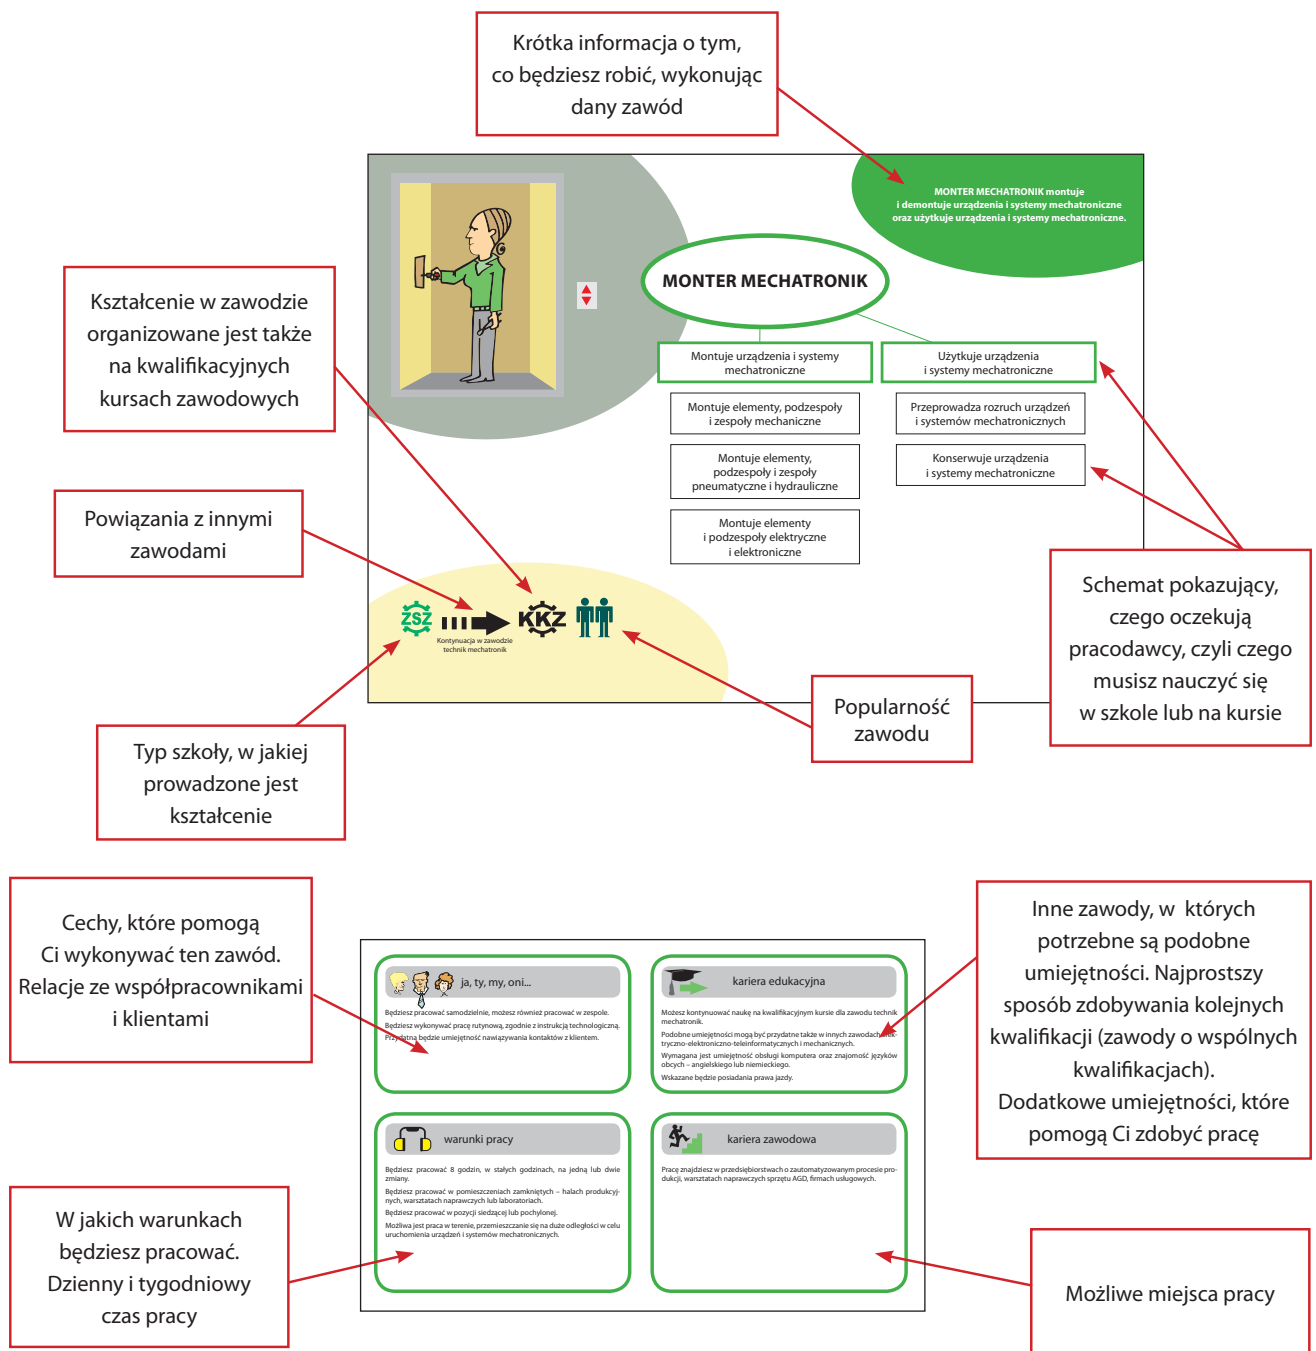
Krótka informacja o tym, co będziesz robić, wykonując dany zawód

MONTER MECHATRONIK montuje i demontuje urządzenia i systemy mechatroniczne oraz użytkuje urządzenia i systemy mechatroniczne.

Kształcenie w zawodzie organizowane jest także na kwalifikacyjnych kursach zawodowych

MONTER MECHATRONIK

Montuje urządzenia i systemy mechatroniczne

Użytkuje urządzenia i systemy mechatroniczne

Montuje elementy, podzespoły i zespoły mechaniczne

Przeprowadza rozruch urządzeń i systemów mechatronicznych

Montuje elementy, podzespoły i zespoły pneumatyczne i hydrauliczne

Konserwuje urządzenia i systemy mechatroniczne

Montuje elementy i podzespoły elektryczne i elektroniczne

Powiązania z innymi zawodami

ZSZ

Kontynuacja w zawodzie technik mechatronik

KKZ

Schemat pokazujący, czego oczekują pracodawcy, czyli czego musisz nauczyć się w szkole lub na kursie

Popularność zawodu

Typ szkoły, w jakiej prowadzone jest kształcenie

Cechy, które pomogą Ci wykonywać ten zawód. Relacje ze współpracownikami i klientami

ja, ty, my, oni...

Będziesz pracować samodzielnie, możesz również pracować w zespole.
Będziesz wykonywać pracę rutynową, zgodnie z instrukcją technologiczną.
Przydatna będzie umiejętność nawiązywania kontaktów z klientem.

kariera edukacyjna

Możesz kontynuować naukę na kwalifikacyjnym kursie dla zawodu technik mechatronik.
Podobne umiejętności mogą być przydatne także w innych zawodach elektryczno-elektroniczno-teleinformatycznych i mechanicznych.
Wymagana jest umiejętność obsługi komputera oraz znajomość języków obcych – angielskiego lub niemieckiego.
Wskazane będzie posiadania prawa jazdy.

Inne zawody, w których potrzebne są podobne umiejętności. Najprostszy sposób zdobywania kolejnych kwalifikacji (zawody o wspólnych kwalifikacjach). Dodatkowe umiejętności, które pomogą Ci zdobyć pracę

warunki pracy

Będziesz pracować 8 godzin, w stałych godzinach, na jedną lub dwie zmiany.
Będziesz pracować w pomieszczeniach zamkniętych – halach produkcyjnych, warsztatach naprawczych lub laboratoriach.
Będziesz pracować w pozycji siedzącej lub pochylonej.
Możliwa jest praca w terenie, przemieszczanie się na duże odległości w celu uruchomienia urządzeń i systemów mechatronicznych.

kariera zawodowa

Pracę znajdziesz w przedsiębiorstwach o zautomatyzowanym procesie produkcji, warsztatach naprawczych sprzętu AGD, firmach usługowych.

W jakich warunkach będziesz pracować. Dzienny i tygodniowy czas pracy

Możliwe miejsca pracy